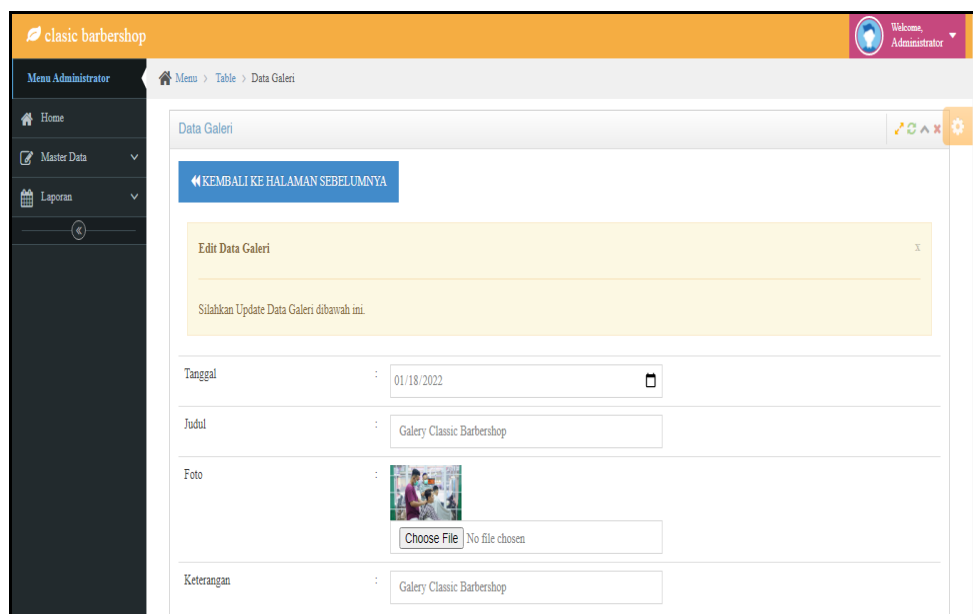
clasic barbershop

Welcome, Administrator

Menu Administrator

Home

Master Data

Laporan

Menu › Table › Data Galeri

Data Galeri

KEMBALI KE HALAMAN SEBELUMNYA

Edit Data Galeri

x

Silahkan Update Data Galeri dibawah ini.

| | | |
|---|---|---|
| Tanggal | : | 01/18/2022 |
| Judul | : | Galery Classic Barbershop |
| Foto | : | Choose File No file chosen |
| Keterangan | : | Galery Classic Barbershop |